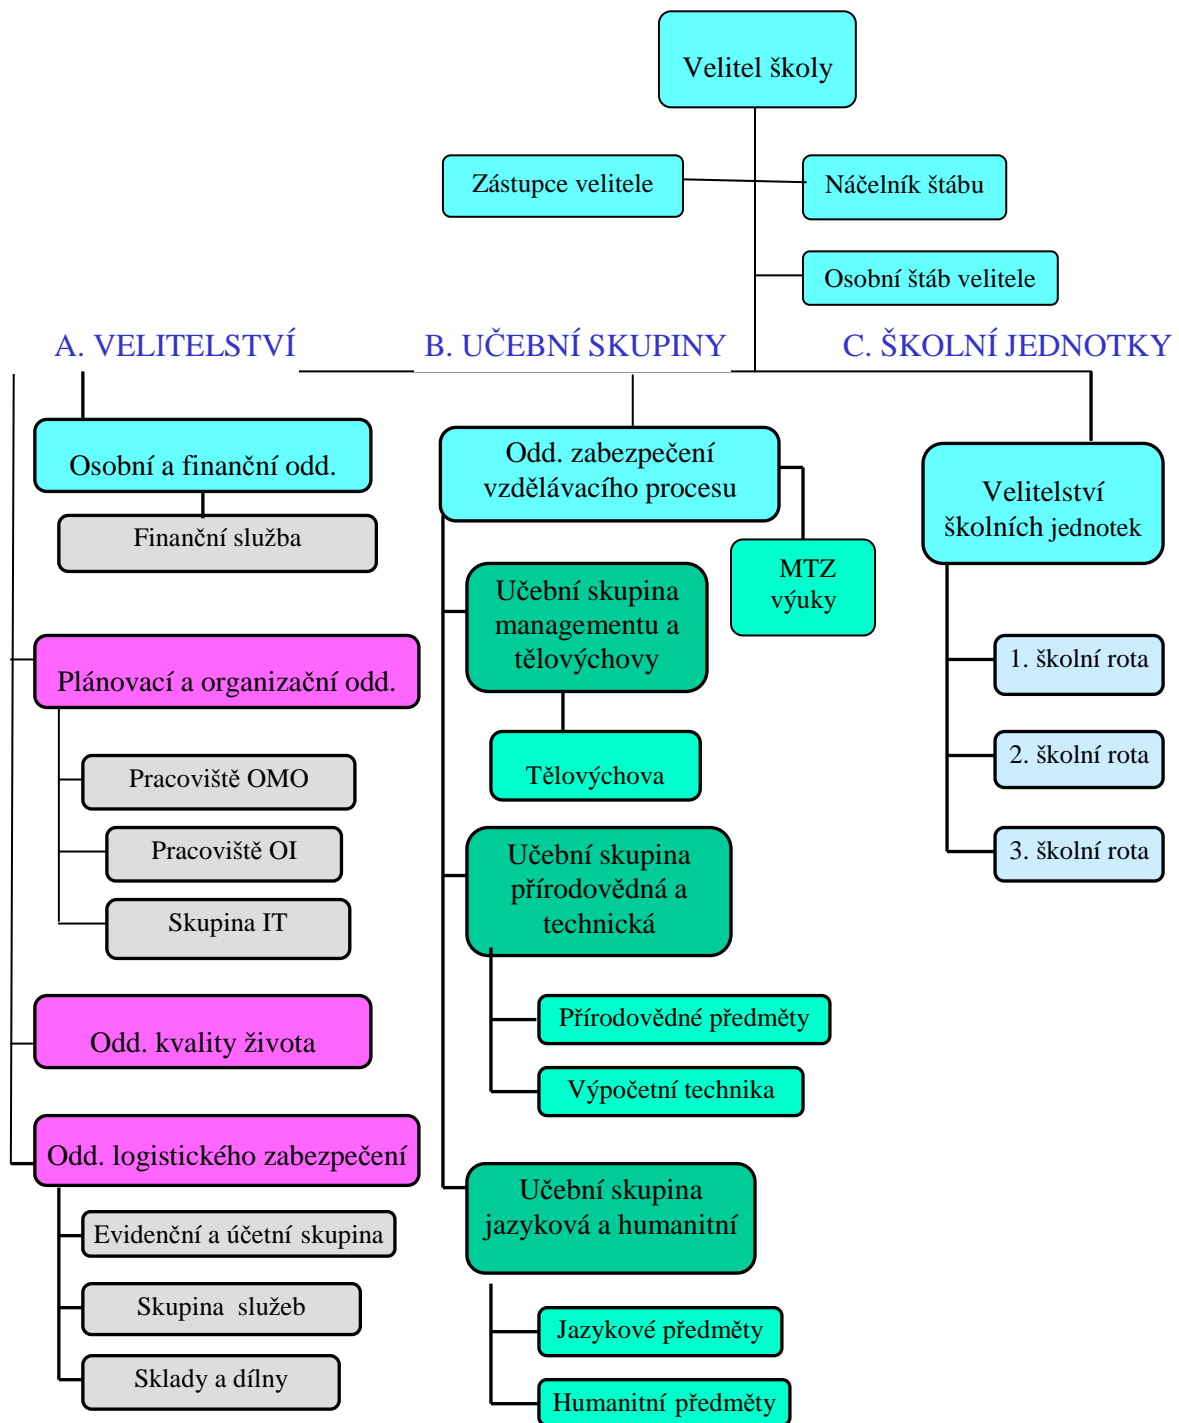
Velitel školy

Zástupce velitele

Náčelník štábu

Osobní štáb velitele

A. VELITELSTVÍ

B. UČEBNÍ SKUPINY

C. ŠKOLNÍ JEDNOTKY

Osobní a finanční odd.

Finanční služba

Plánovací a organizační odd.

Pracoviště OMO

Pracoviště OI

Skupina IT

Odd. kvality života

Odd. logistického zabezpečení

Evidenční a účetní skupina

Skupina služeb

Sklady a dílny

Odd. zabezpečení vzdělávacího procesu

MTZ výuky

Učební skupina managementu a tělovýchovy

Tělovýchova

Učební skupina přírodovědná a technická

Přírodovědné předměty

Výpočetní technika

Učební skupina jazyková a humanitní

Jazykové předměty

Humanitní předměty

Velitelství školních jednotek

1. školní rota

2. školní rota

3. školní rota